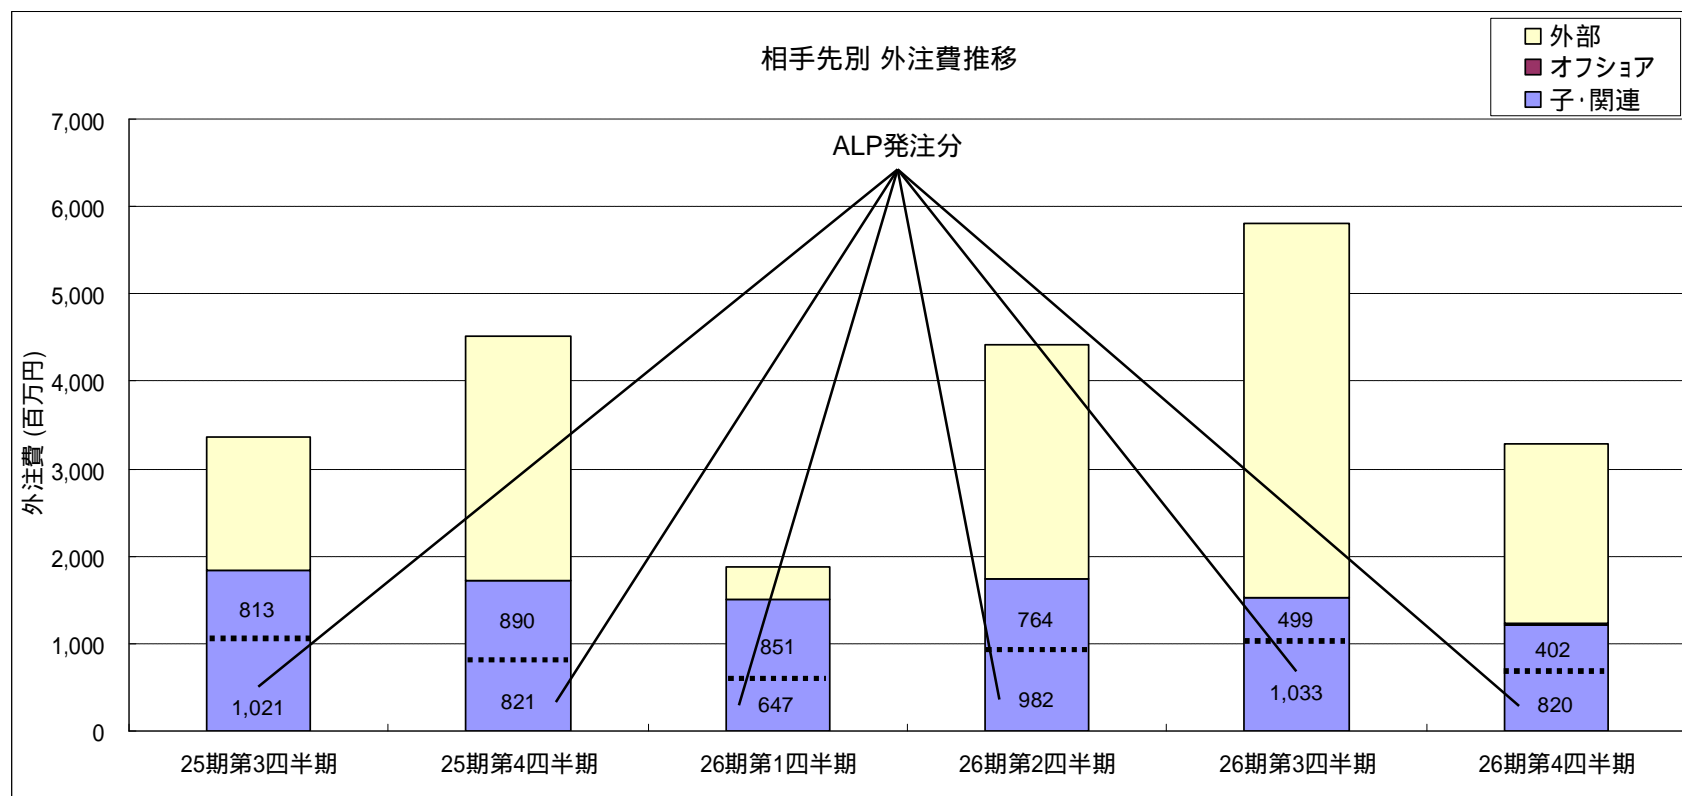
相手先別 外注費推移

外部
オフショア
子·関連

ALP発注分

外注費 (百万円)

7,000
6,000
5,000
4,000
3,000
2,000
1,000
0

813
1,021
890
821
851
647
764
982
499
1,033
402
820

25期第3四半期
25期第4四半期
26期第1四半期
26期第2四半期
26期第3四半期
26期第4四半期